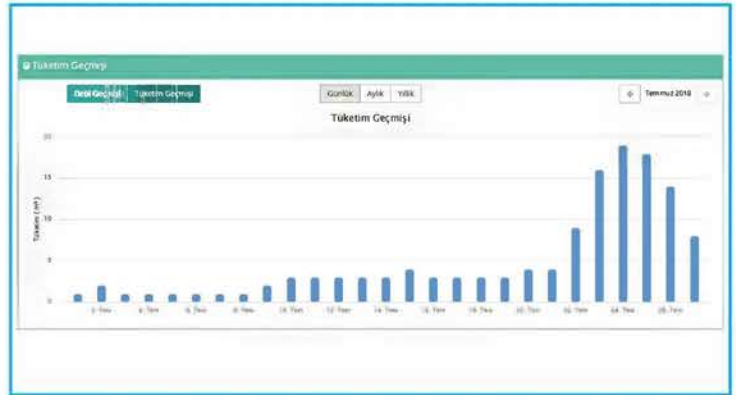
Tüketim Geçmişi

Debi Geçmişi | Tüketim Geçmişi

Günlük | Aylık | Yıllık

← Temmuz 2018 →

Tüketim Geçmişi

Tüketim ( m³ )

20
15
10
5
0

2. Tem
4. Tem
6. Tem
8. Tem
10. Tem
12. Tem
14. Tem
16. Tem
18. Tem
20. Tem
22. Tem
24. Tem
26. Tem